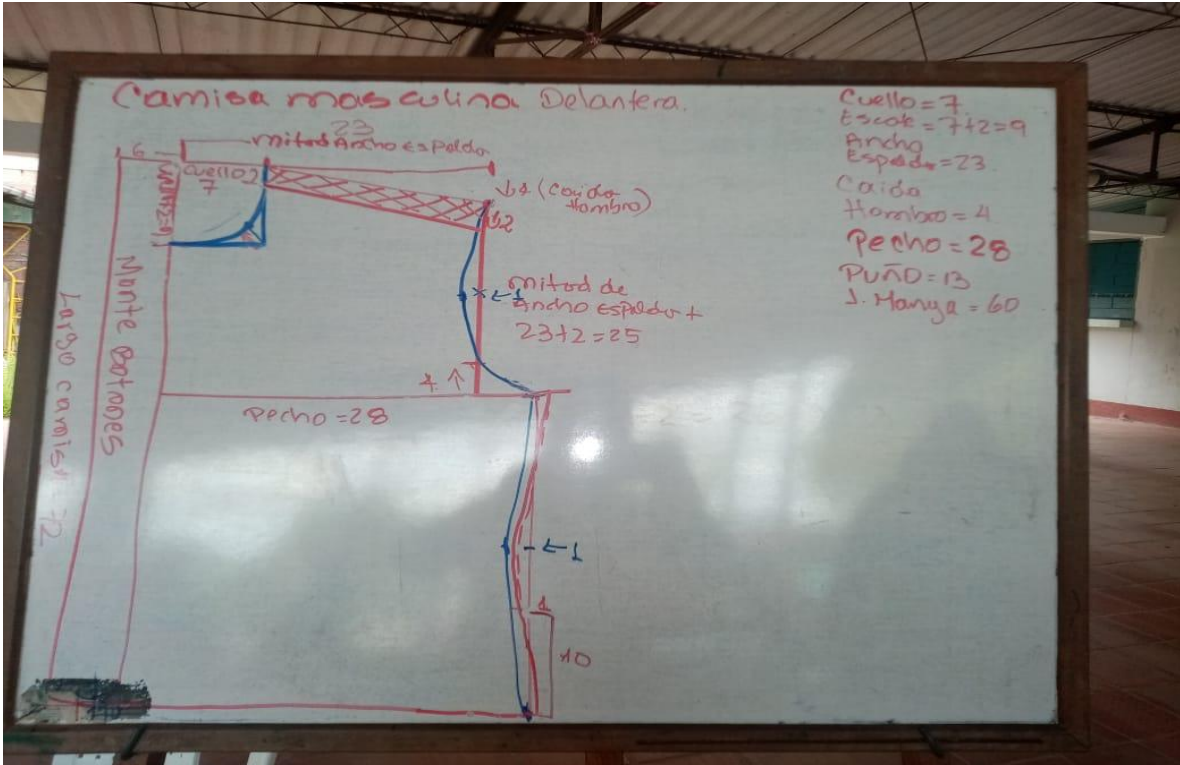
Camisa masculina Delantera.

Cuello = 7
Escote = 7+2 = 9
Ancho Espalda = 23
Caída Hombro = 4
Pecho = 28
Puño = 13
L. Manga = 60

23
mitad Ancho Espalda
6
Cuello 2
7
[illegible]
↓4 (Caída hombro)
1/2
mitad de Ancho espalda +
23+2 = 25
← 1
4 ↑
Pecho = 28
Monte Botones
Largo camisa 72
← 1
1
10